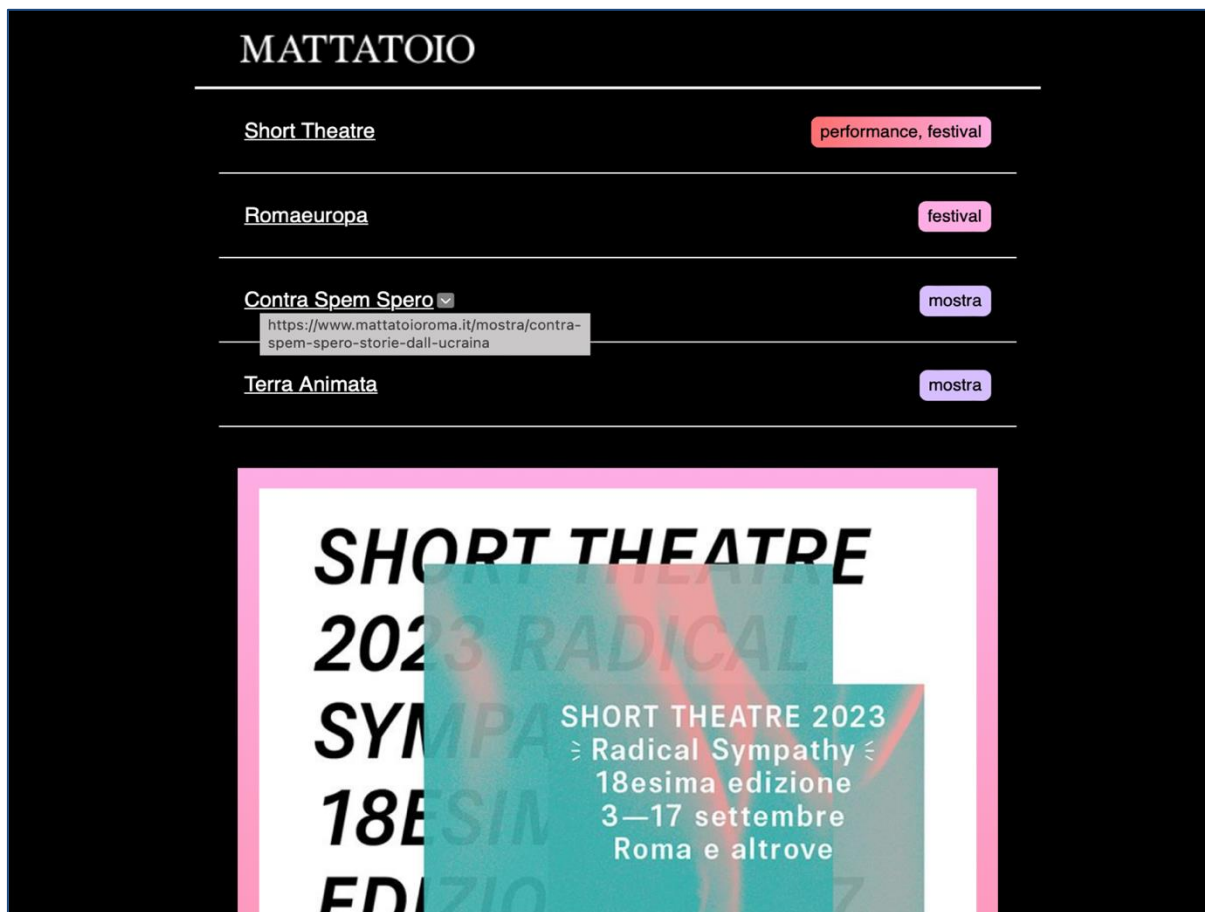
MATTATOIO

Short Theatre
performance, festival

Romaeuropa
festival

Contra Spem Spero
mostra

https://www.mattatoioroma.it/mostra/contra-spem-spero-storie-dall-ucraina

Terra Animata
mostra

SHORT THEATRE 2023 RADICAL SYMPATHY 18ESIMA EDIZIONE

SHORT THEATRE 2023
Radical Sympathy
18esima edizione
3—17 settembre
Roma e altrove